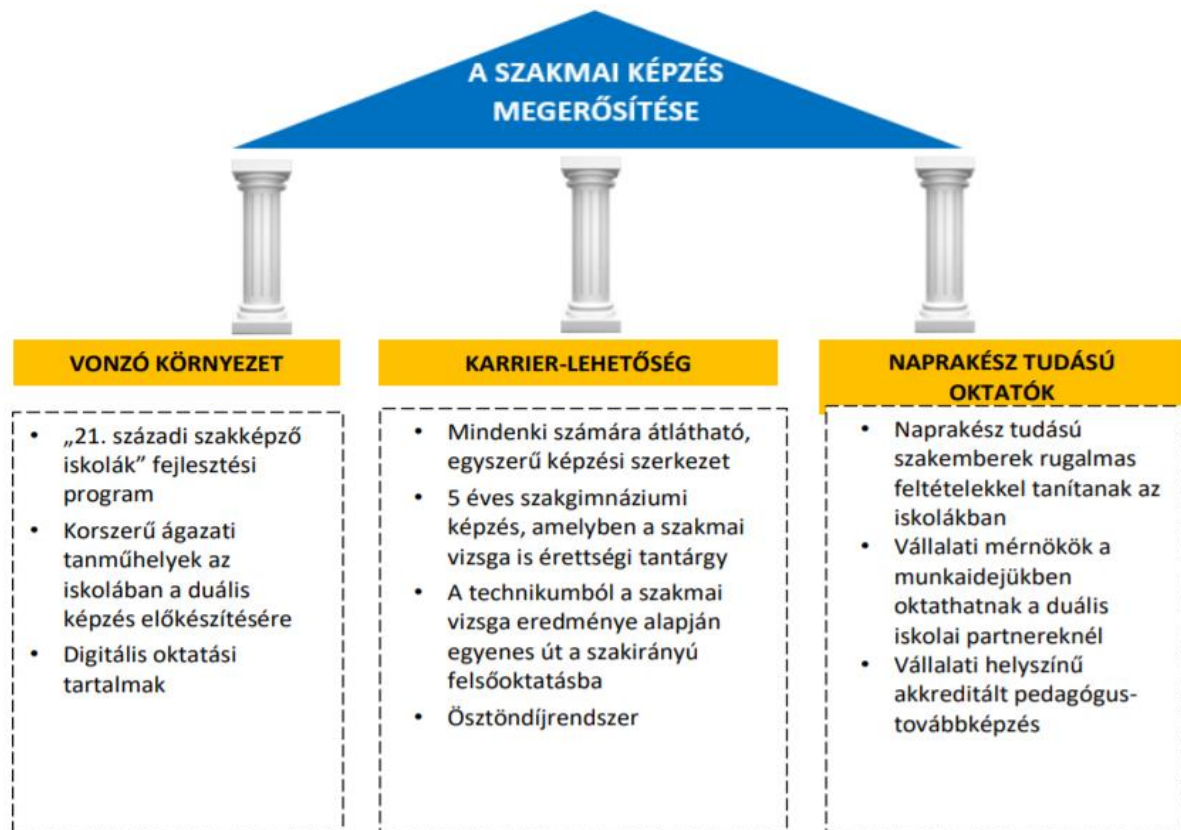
A SZAKMAI KÉPZÉS MEGERŐSÍTÉSE

VONZÓ KÖRNYEZET

- „21. századi szakképző iskolák” fejlesztési program
- Korszerű ágazati tanműhelyek az iskolában a duális képzés előkészítésére
- Digitális oktatási tartalmak

KARRIER-LEHETŐSÉG

- Mindenki számára átlátható, egyszerű képzési szerkezet
- 5 éves szakgimnáziumi képzés, amelyben a szakmai vizsga is érettségi tantárgy
- A technikumból a szakmai vizsga eredménye alapján egyenes út a szakirányú felsőoktatásba
- Ösztöndíjrendszer

NAPRAKÉSZ TUDÁSÚ OKTATÓK

- Naprakész tudású szakemberek rugalmas feltételekkel tanítanak az iskolákban
- Vállalati mérnökök a munkaidejükben oktathatnak a duális iskolai partnereknél
- Vállalati helyszínű akkreditált pedagógus-továbbképzés